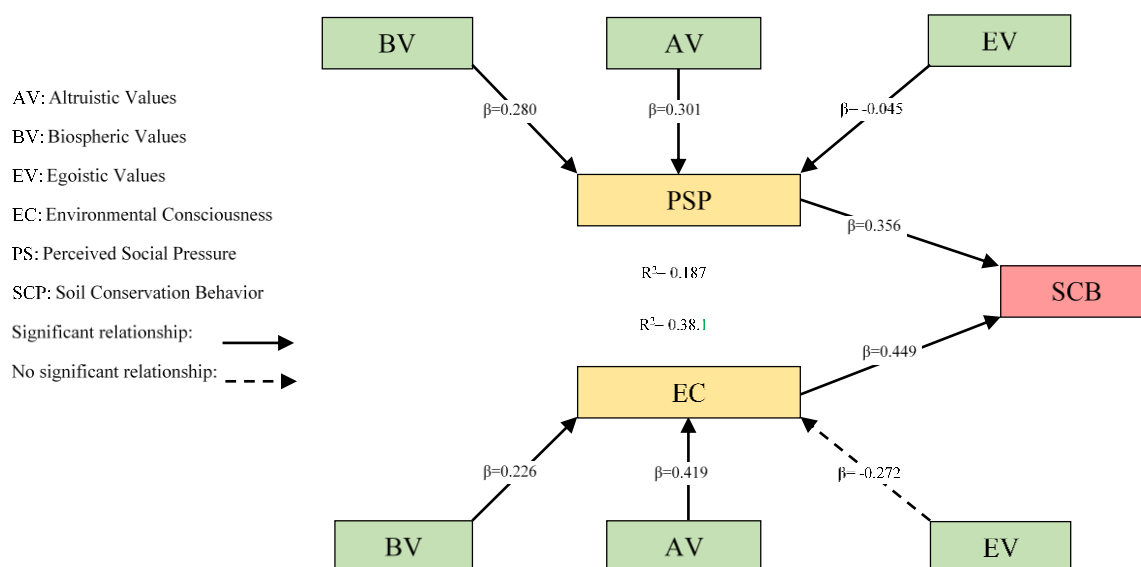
AV: Altruistic Values

BV: Biospheric Values

EV: Egoistic Values

EC: Environmental Consciousness

PS: Perceived Social Pressure

SCP: Soil Conservation Behavior

Significant relationship:

No significant relationship:

BV

AV

EV

β=0.280

β=0.301

β= -0.045

PSP

β=0.356

SCB

$R^2$= 0.187

$R^2$= 0.38.1

β=0.449

EC

β=0.226

β=0.419

β= -0.272

BV

AV

EV